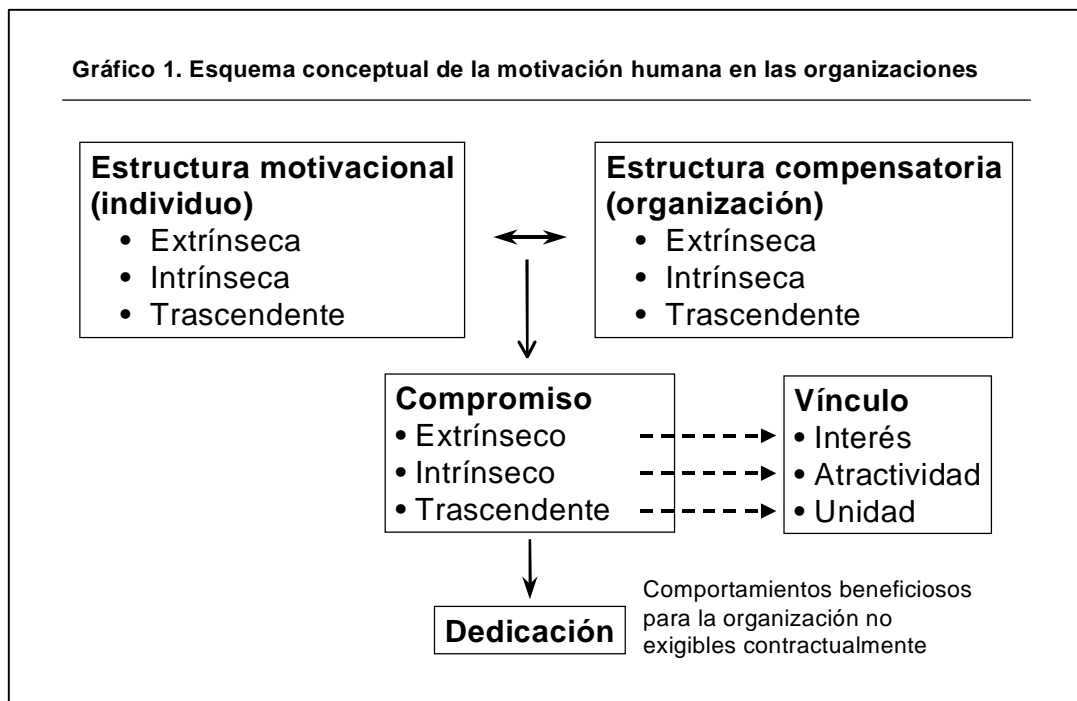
Gráfico 1. Esquema conceptual de la motivación humana en las organizaciones

Estructura motivacional (individuo)
• Extrínseca
• Intrínseca
• Trascendente

Estructura compensatoria (organización)
• Extrínseca
• Intrínseca
• Trascendente

Compromiso
• Extrínseco
• Intrínseco
• Trascendente

Vínculo
• Interés
• Atractividad
• Unidad

Dedicación

Comportamientos beneficiosos para la organización no exigibles contractualmente